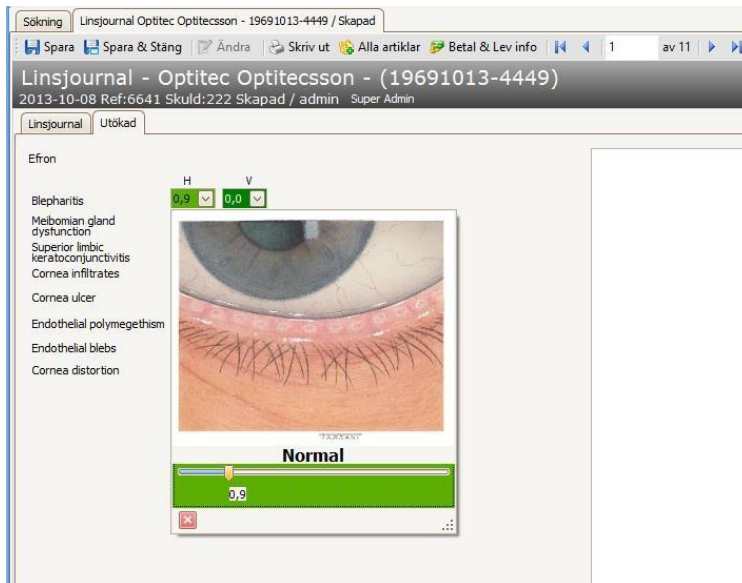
Sökning | Linsjournal Optitec Optitecsson - 19691013-4449 / Skapad

Spara | Spara & Stäng | Ändra | Skriv ut | Alla artiklar | Betal & Lev info | 1 av 11

Linsjournal - Optitec Optitecsson - (19691013-4449)
2013-10-08 Ref:6641 Skuld:222 Skapad / admin Super Admin

Linsjournal | Utökad

Efron

H V

Blepharitis 0,9 0,0

Meibomian gland dysfunction

Superior limbic keratoconjunctivitis

Cornea infiltrates

Cornea ulcer

Endothelial polymegethism

Endothelial blebs

Cornea distortion

TARRANT

Normal

0,9